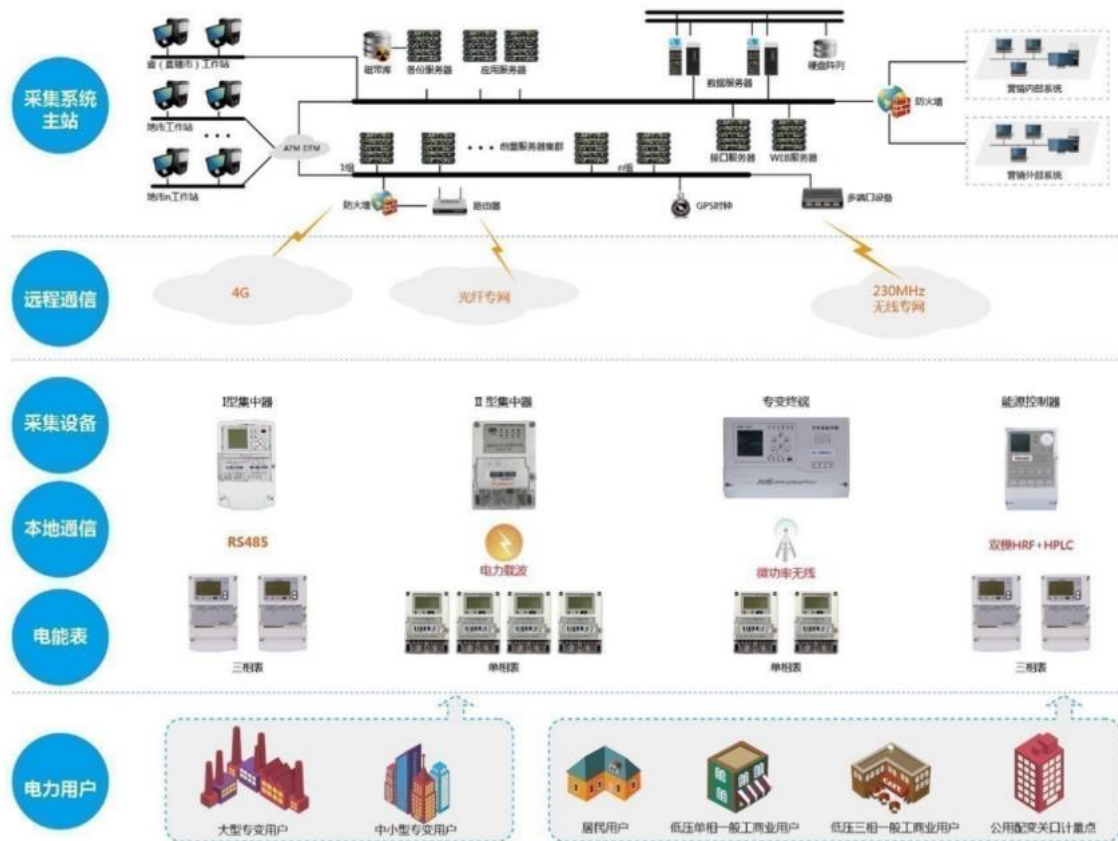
采集系统主站

省（直辖市）工作站

地市工作站

地市n工作站

ATM DTM

磁带库

备份服务器

应用服务器

数据服务器

硬盘阵列

防火墙

营销内部系统

营销外部系统

1组

前置服务器集群

n组

接口服务器

WEB服务器

防火墙

路由器

GPS时钟

多端口设备

远程通信

4G

光纤专网

230MHz 无线专网

采集设备

I型集中器

II型集中器

专变终端

能源控制器

本地通信

RS485

电力载波

微功率无线

双模HRF+HPLC

电能表

三相表

单相表

单相表

三相表

电力用户

大型专变用户

中小型专变用户

居民用户

低压单相一般工商业用户

低压三相一般工商业用户

公用配变关口计量点